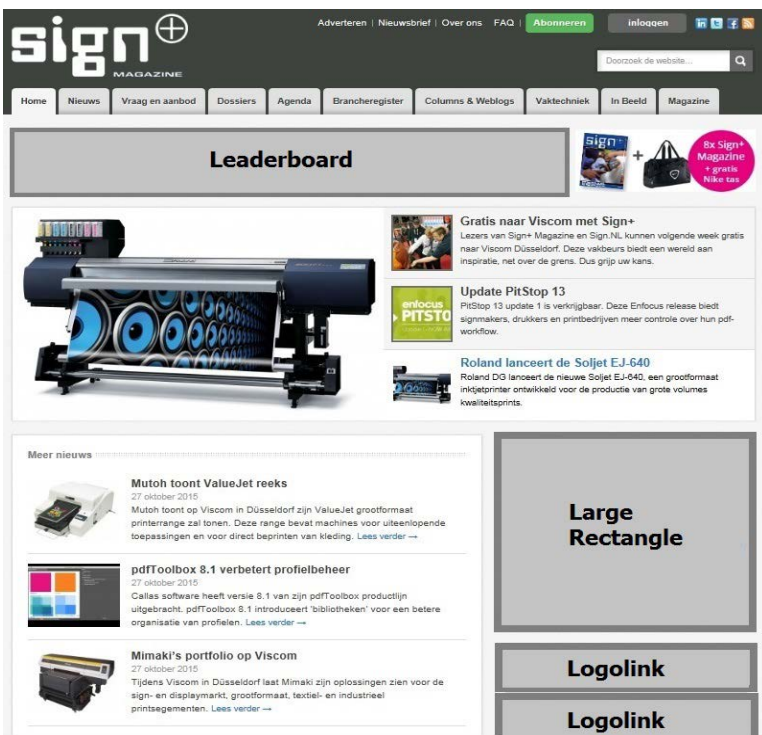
sign⊕ MAGAZINE

Adverteren | Nieuwsbrief | Over ons FAQ | Abonneren inloggen

Doorzoek de website...

Home | Nieuws | Vraag en aanbod | Dossiers | Agenda | Brancheregister | Columns & Weblogs | Vaktechniek | In Beeld | Magazine

Leaderboard

sign+ + 8x Sign+ Magazine + gratis Nike tas

Gratis naar Viscom met Sign+
Lezers van Sign+ Magazine en Sign.NL kunnen volgende week gratis naar Viscom Düsseldorf. Deze vakbeurs biedt een wereld aan inspiratie, net over de grens. Dus grijp uw kans.

Update PitStop 13
PitStop 13 update 1 is verkrijgbaar. Deze Enfocus release biedt signmakers, drukkers en printbedrijven meer controle over hun pdf-workflow.

Roland lanceert de Soljet EJ-640
Roland DG lanceert de nieuwe Soljet EJ-640, een grootformaat inkjetprinter ontwikkeld voor de productie van grote volumes kwaliteitsprints.

Meer nieuws

Mutoh toont ValueJet reeks
27 oktober 2015
Mutoh toont op Viscom in Düsseldorf zijn ValueJet grootformaat printerrange zal tonen. Deze range bevat machines voor uiteenlopende toepassingen en voor direct bedrukken van kleding. Lees verder →

pdfToolbox 8.1 verbetert profielbeheer
27 oktober 2015
Callas software heeft versie 8.1 van zijn pdfToolbox productlijn uitgebracht. pdfToolbox 8.1 introduceert 'bibliotheken' voor een betere organisatie van profielen. Lees verder →

Mimaki's portfolio op Viscom
27 oktober 2015
Tijdens Viscom in Düsseldorf laat Mimaki zijn oplossingen zien voor de sign- en displaymarkt, grootformaat, textiel- en industrieel printsegementen. Lees verder →

Large Rectangle

Logolink

Logolink